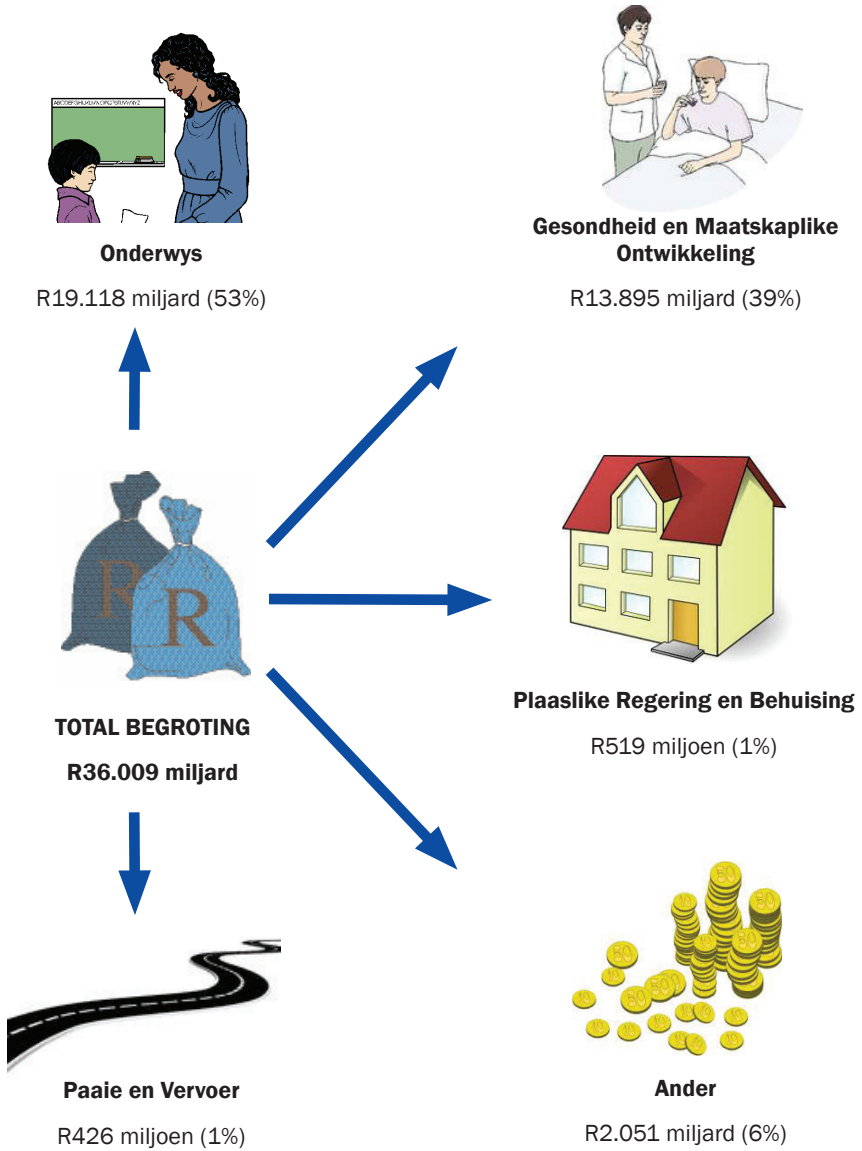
ABCDEFGHIJKLMNOPQRSTUVWXYZ

Onderwys

R19.118 miljard (53%)

Gesondheid en Maatskaplike Ontwikkeling

R13.895 miljard (39%)

R

R

TOTAL BEGROTING

R36.009 miljard

Plaaslike Regering en Behuising

R519 miljoen (1%)

Paaie en Vervoer

R426 miljoen (1%)

Ander

R2.051 miljard (6%)